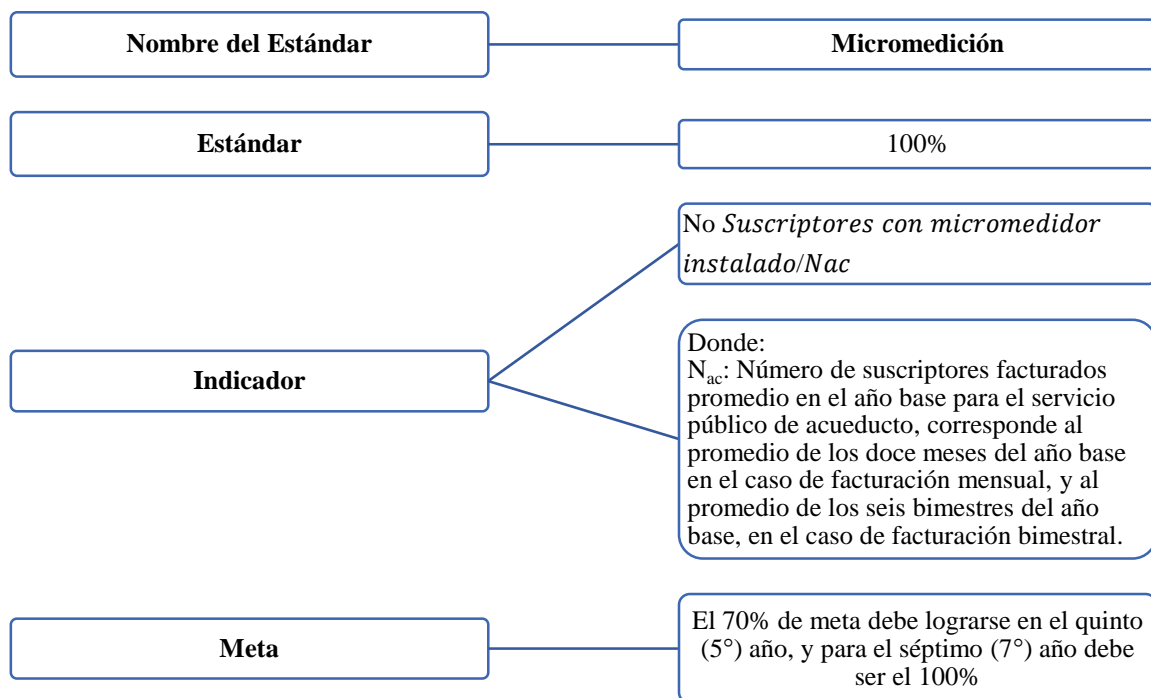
Nombre del Estándar

Micromedición

Estándar

100%

No $Suscriptores\ con\ micromedidor\ instalado/Nac$

Indicador

Donde:
$N_{ac}$: Número de suscriptores facturados promedio en el año base para el servicio público de acueducto, corresponde al promedio de los doce meses del año base en el caso de facturación mensual, y al promedio de los seis bimestres del año base, en el caso de facturación bimestral.

Meta

El 70% de meta debe lograrse en el quinto (5°) año, y para el séptimo (7°) año debe ser el 100%